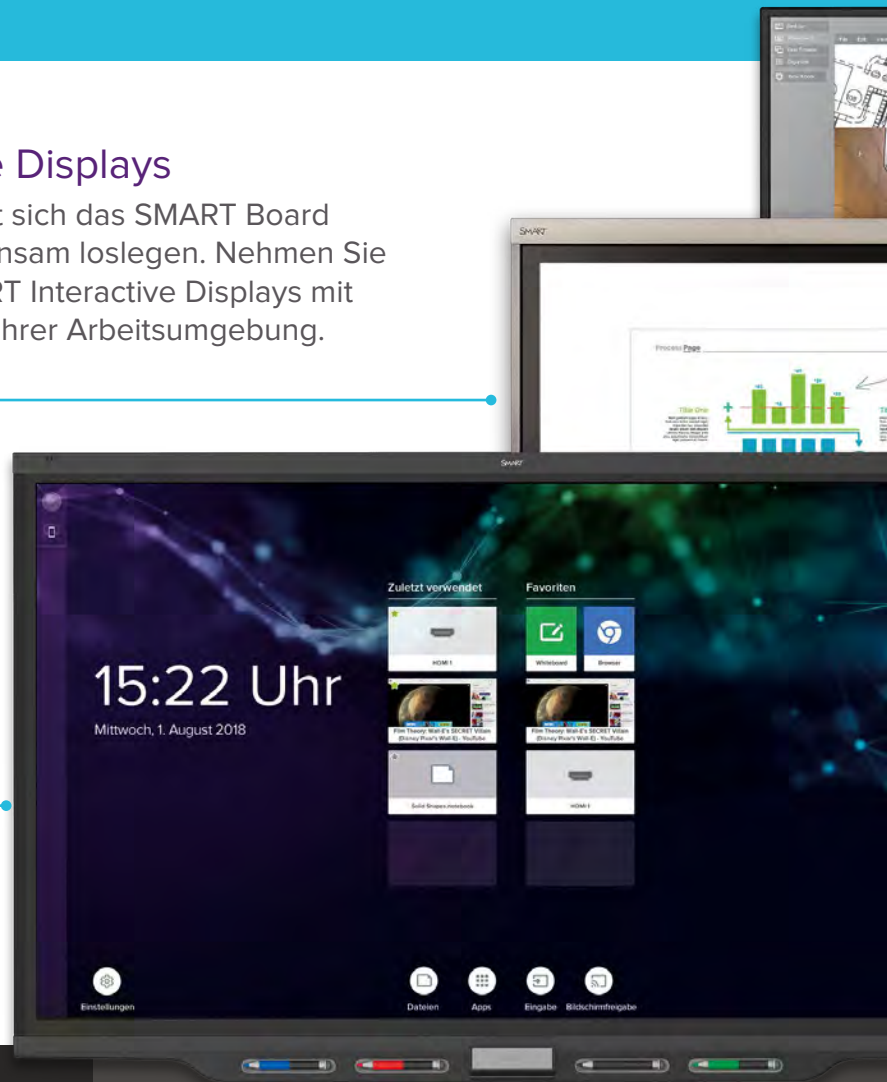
e Displays

t sich das SMART Board nsam loslegen. Nehmen Sie RT Interactive Displays mit hrer Arbeitsumgebung.

SMART

Process Page

Title One

SMART

15:22 Uhr

Mittwoch, 1. August 2018

Zuletzt verwendet

HDMI 1

Film Theory: Wall-E's SECRET Villain (Disney Pixar's Wall-E) - YouTube

Solid Shapes.notebook

Favoriten

Whiteboard

Browser

Film Theory: Wall-E's SECRET Villain (Disney Pixar's Wall-E) - YouTube

HDMI 1

Einstellungen

Dateien

Apps

Eingabe

Bildschirmfreigabe